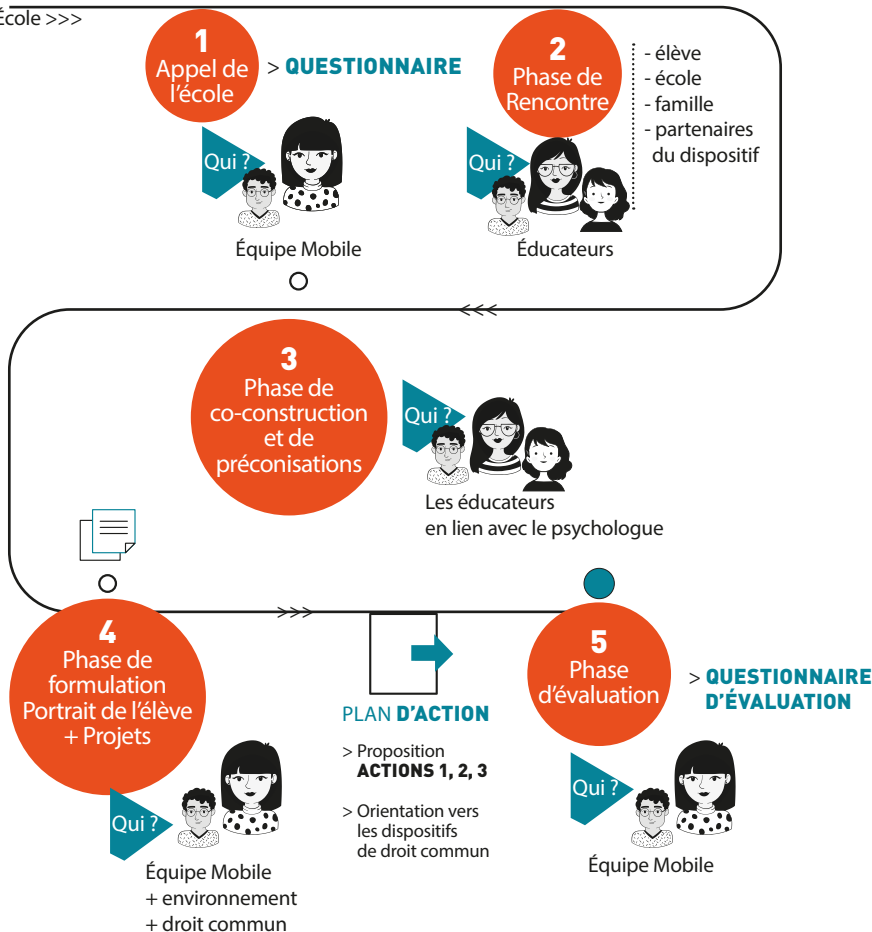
École >>>

1
Appel de l'école

> QUESTIONNAIRE

Qui ?

Équipe Mobile

2
Phase de Rencontre

- élève
- école
- famille
- partenaires du dispositif

Qui ?

Éducateurs

<<<

3
Phase de co-construction et de préconisations

Qui ?

Les éducateurs en lien avec le psychologue

>>>

4
Phase de formulation Portrait de l'élève + Projets

Qui ?

Équipe Mobile
+ environnement
+ droit commun

PLAN D'ACTION

> Proposition ACTIONS 1, 2, 3

> Orientation vers les dispositifs de droit commun

5
Phase d'évaluation

> QUESTIONNAIRE D'ÉVALUATION

Qui ?

Équipe Mobile